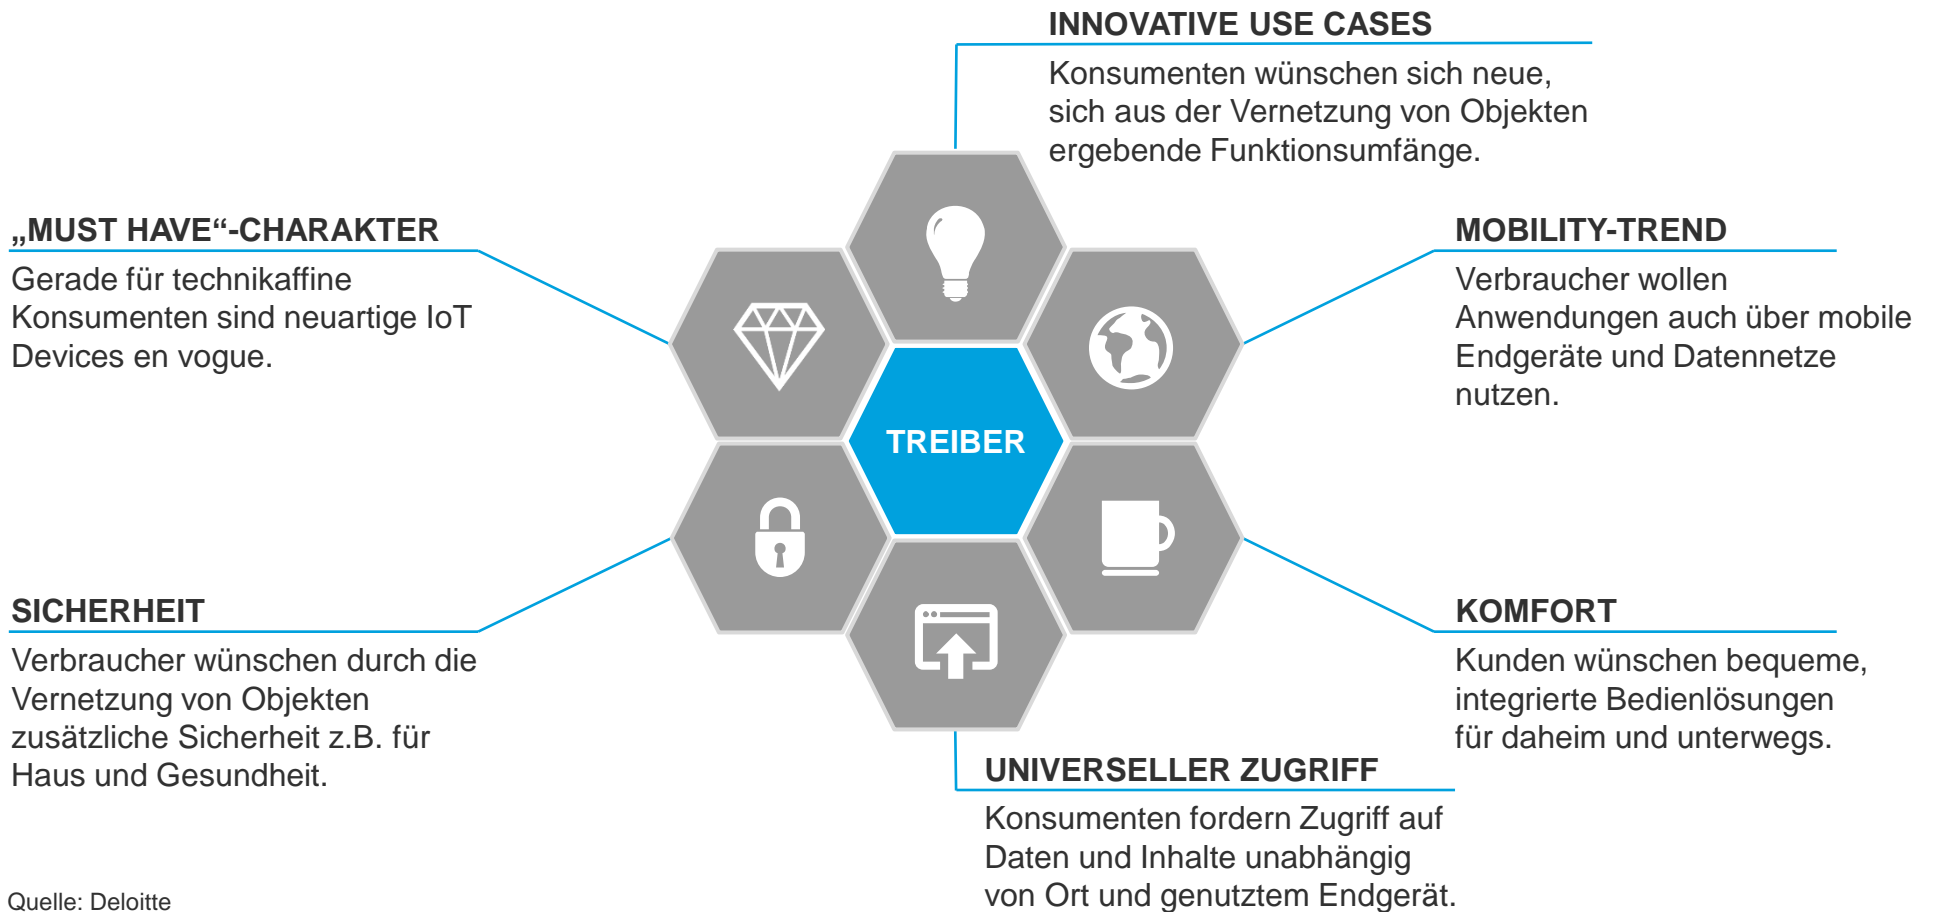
INNOVATIVE USE CASES
Konsumenten wünschen sich neue, sich aus der Vernetzung von Objekten ergebende Funktionsumfänge.

„MUST HAVE“-CHARAKTER
Gerade für technikaffine Konsumenten sind neuartige IoT Devices en vogue.

MOBILITY-TREND
Verbraucher wollen Anwendungen auch über mobile Endgeräte und Datennetze nutzen.

TREIBER

SICHERHEIT
Verbraucher wünschen durch die Vernetzung von Objekten zusätzliche Sicherheit z.B. für Haus und Gesundheit.

KOMFORT
Kunden wünschen bequeme, integrierte Bedienlösungen für daheim und unterwegs.

UNIVERSELLER ZUGRIFF
Konsumenten fordern Zugriff auf Daten und Inhalte unabhängig von Ort und genutztem Endgerät.

Quelle: Deloitte